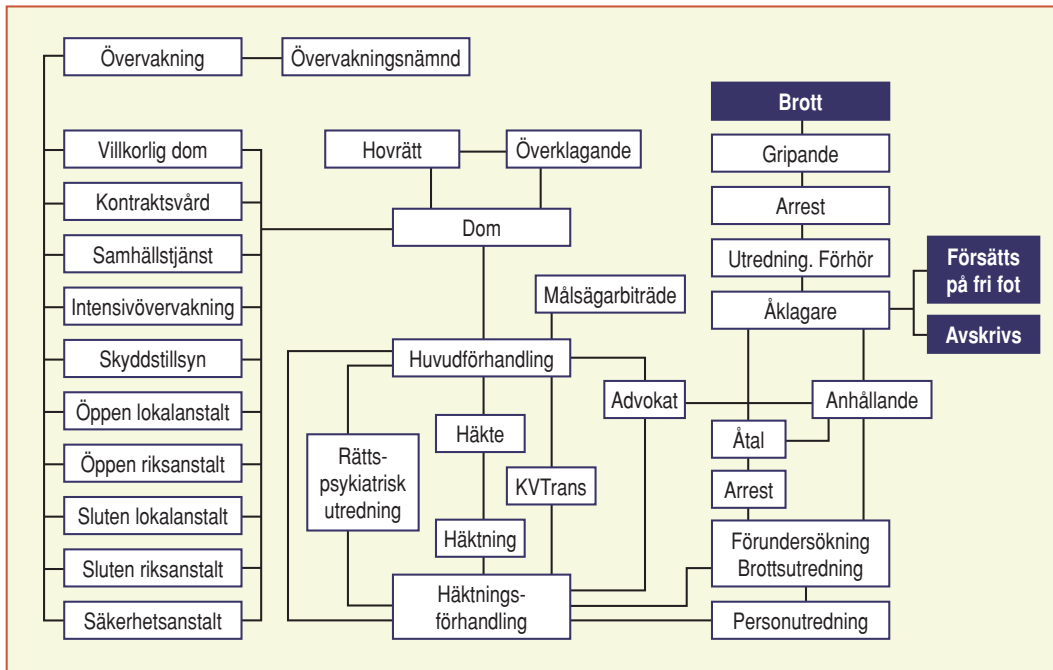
Övervakning
Övervakningsnämnd
Villkorlig dom
Kontraktsvård
Samhällstjänst
Intensivövervakning
Skyddstillsyn
Öppen lokalanstalt
Öppen riksanstalt
Sluten lokalanstalt
Sluten riksanstalt
Säkerhetsanstalt
Hovrätt
Överklagande
Dom
Målsägarbiträde
Huvudförhandling
Advokat
Häkte
Rättspsykiatrisk utredning
KVTrans
Häktning
Häktningsförhandling
Brott
Gripande
Arrest
Utredning. Förhör
Åklagare
Försätts på fri fot
Avskrivs
Anhållande
Åtal
Arrest
Förundersökning Brottsutredning
Personutredning